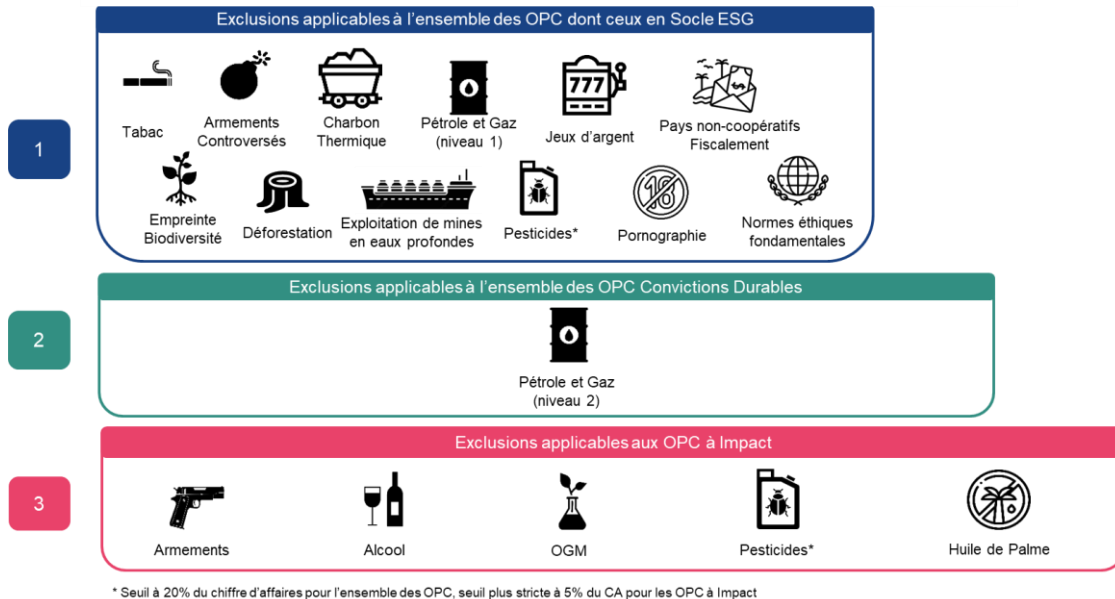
1

Exclusions applicables à l'ensemble des OPC dont ceux en Socle ESG

Tabac

Armements Controversés

Charbon Thermique

Pétrole et Gaz (niveau 1)

777

Jeux d'argent

Pays non-coopératifs Fiscalement

Empreinte Biodiversité

Déforestation

Exploitation de mines en eaux profondes

Pesticides*

18

Pornographie

Normes éthiques fondamentales

2

Exclusions applicables à l'ensemble des OPC Convictions Durables

Pétrole et Gaz (niveau 2)

3

Exclusions applicables aux OPC à Impact

Armements

Alcool

OGM

Pesticides*

Huile de Palme

* Seuil à 20% du chiffre d'affaires pour l'ensemble des OPC, seuil plus stricte à 5% du CA pour les OPC à Impact